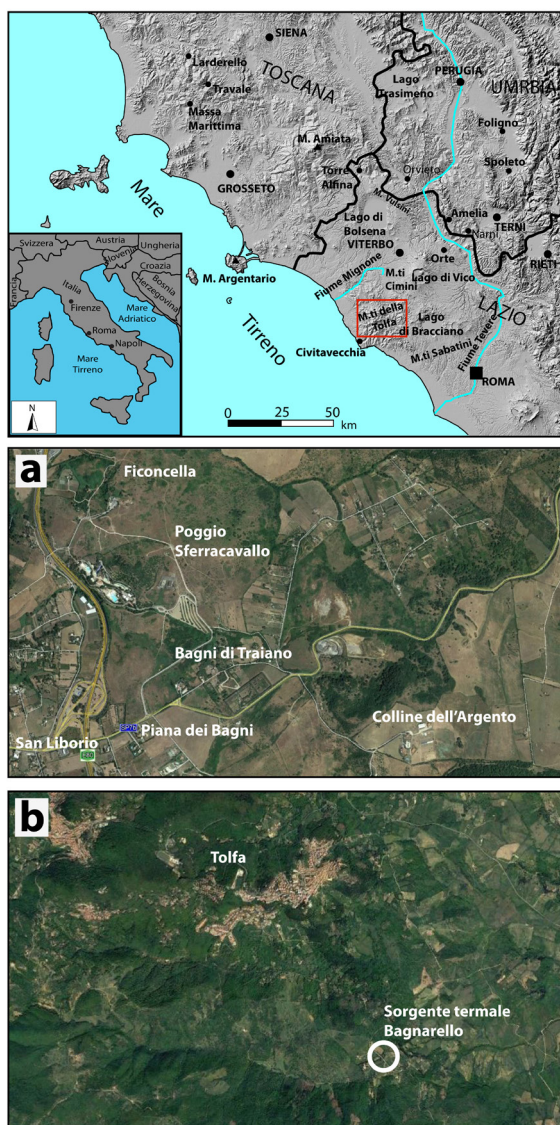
SIENA
Larderello
Travale
TOSCANA
Massa Marittima
Lago Trasimeno
PERUGIA
UMBRIA
Foligno
Spoleto
M. Amiata
Torre Alfina
Orvieto
M.ti Volsini
GROSSETO
Mare
Lago di Bolsena
VITERBO
Amelia
TERNI
Narni
Orte
RIETI
M.ti Cimini
Lago di Vico
Fiume Mignone
M. Argentario
M.ti della Tolfa
Lago di Bracciano
LAZIO
Tirreno
Civitavecchia
M.ti Sabatini
Fiume Tevere
ROMA
Svizzera
Austria
Ungheria
Slovenia
Croazia
Francia
Italia
Bosnia Herzegovina
Firenze
Mare Adriatico
Roma
Napoli
Mare Tirreno
N
0
25
50
km

a
Ficoncella
Poggio Sferracavallo
Bagni di Traiano
SS1b
Piana dei Bagni
Colline dell'Argento
San Liborio
A12

b
Tolfa
Sorgente termale Bagnarello